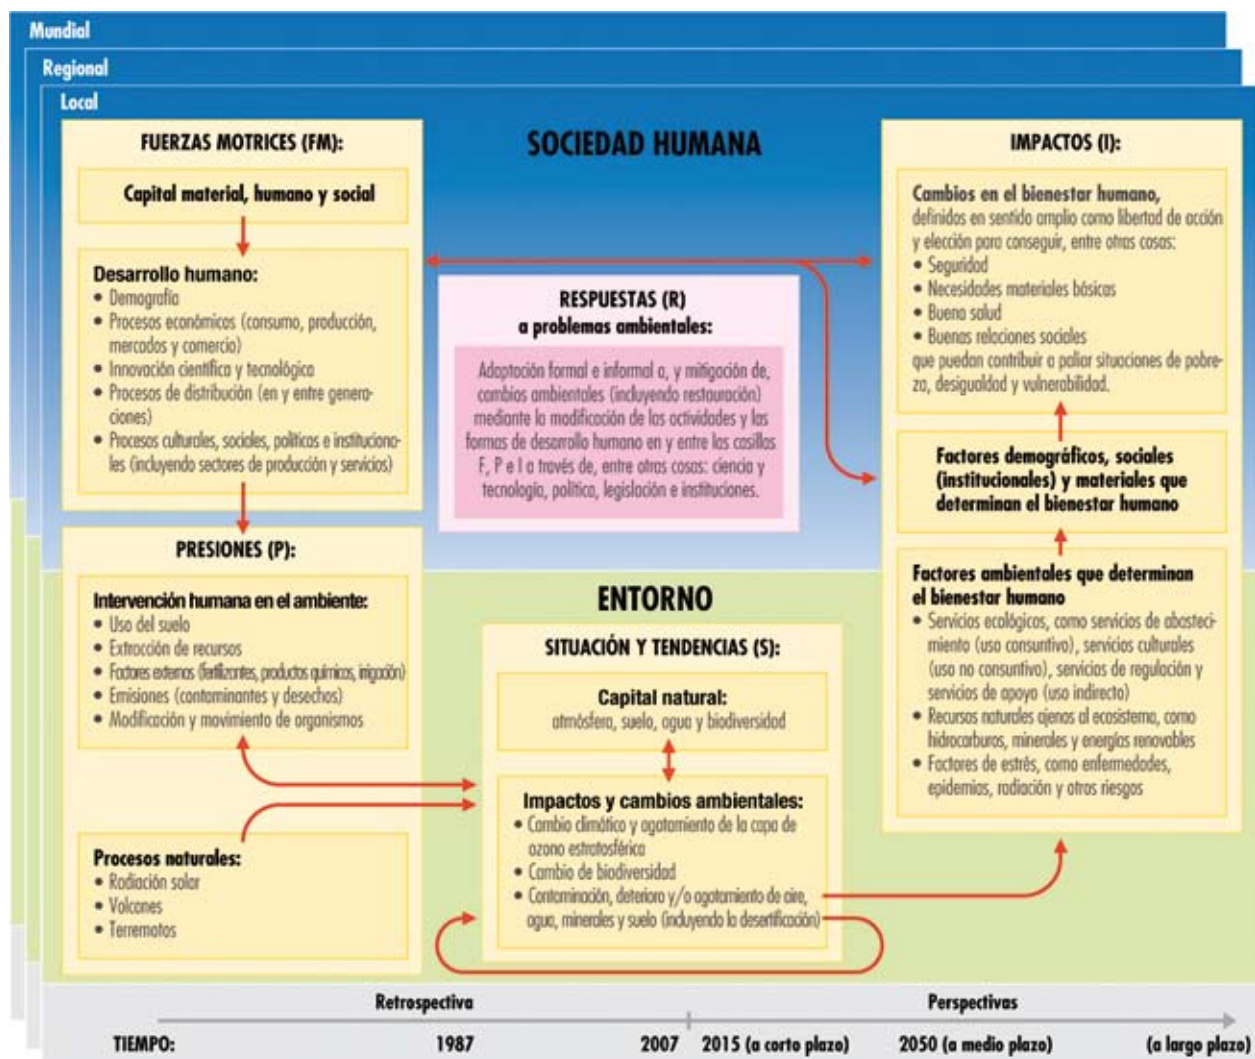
Mundial

Regional

Local

FUERZAS MOTRICES (FM):

Capital material, humano y social

Desarrollo humano:
• Demografía
• Procesos económicos (consumo, producción, mercados y comercio)
• Innovación científica y tecnológica
• Procesos de distribución (en y entre generaciones)
• Procesos culturales, sociales, políticos e institucionales (incluyendo sectores de producción y servicios)

SOCIEDAD HUMANA

RESPUESTAS (R)
a problemas ambientales:

Adaptación formal e informal a, y mitigación de, cambios ambientales (incluyendo restauración) mediante la modificación de las actividades y las formas de desarrollo humano en y entre las casillas F, P e I a través de, entre otras cosas: ciencia y tecnología, política, legislación e instituciones.

IMPACTOS (I):

Cambios en el bienestar humano, definidos en sentido amplio como libertad de acción y elección para conseguir, entre otras cosas:
• Seguridad
• Necesidades materiales básicas
• Buena salud
• Buenas relaciones sociales
que puedan contribuir a paliar situaciones de pobreza, desigualdad y vulnerabilidad.

Factores demográficos, sociales (institucionales) y materiales que determinan el bienestar humano

Factores ambientales que determinan el bienestar humano
• Servicios ecológicos, como servicios de abastecimiento (uso consuntivo), servicios culturales (uso no consuntivo), servicios de regulación y servicios de apoyo (uso indirecto)
• Recursos naturales ajenos al ecosistema, como hidrocarburos, minerales y energías renovables
• Factores de estrés, como enfermedades, epidemias, radiación y otros riesgos

PRESIONES (P):

Intervención humana en el ambiente:
• Uso del suelo
• Extracción de recursos
• Factores externos (fertilizantes, productos químicos, irrigación)
• Emisiones (contaminantes y desechos)
• Modificación y movimiento de organismos

Procesos naturales:
• Radiación solar
• Volcanes
• Terremotos

ENTORNO

SITUACIÓN Y TENDENCIAS (S):

Capital natural:
atmósfera, suelo, agua y biodiversidad

Impactos y cambios ambientales:
• Cambio climático y agotamiento de la capa de ozono estratosférica
• Cambio de biodiversidad
• Contaminación, deterioro y/o agotamiento de aire, agua, minerales y suelo (incluyendo la desertificación)

Retrospectiva | Perspectivas

TIEMPO: 1987 2007 2015 (a corto plazo) 2050 (a medio plazo) (a largo plazo)